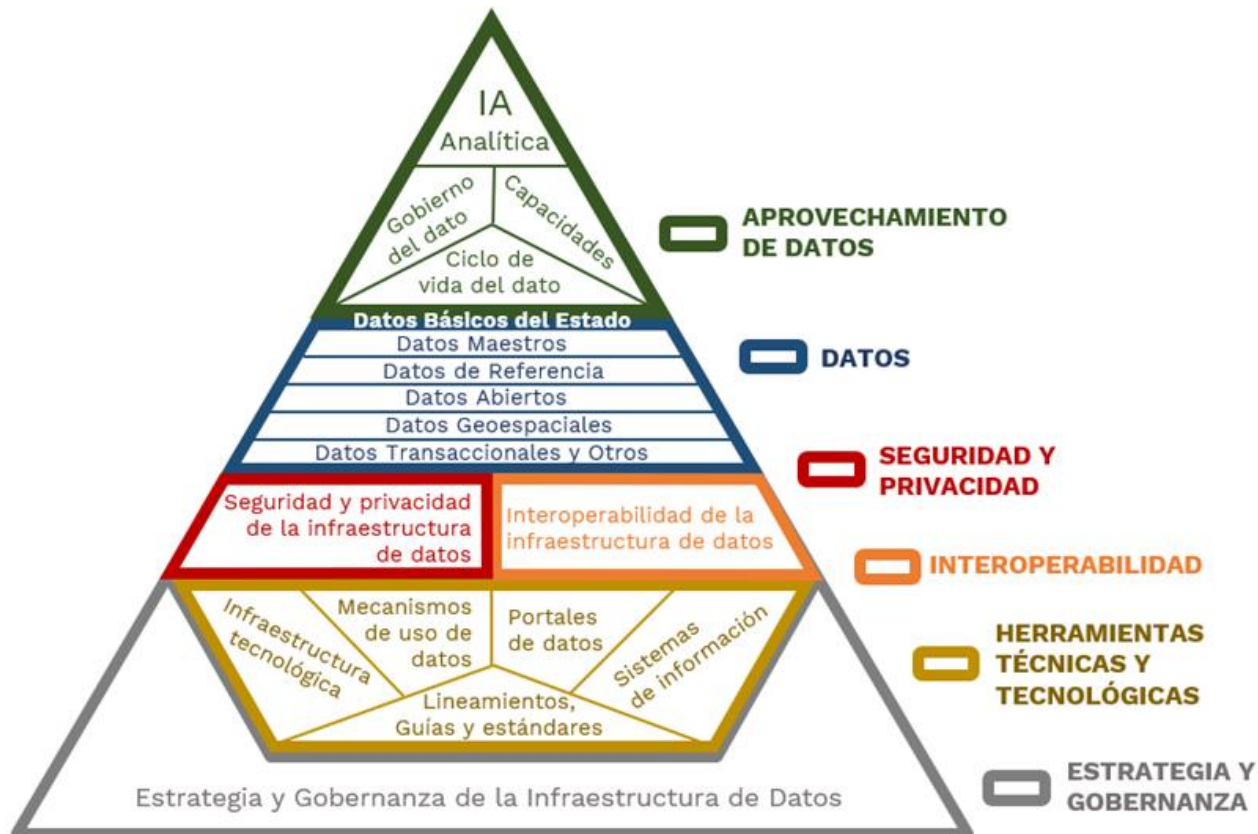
IA
Analítica
Gobierno del dato
Capacidades
Ciclo de vida del dato

APROVECHAMIENTO DE DATOS

Datos Básicos del Estado
Datos Maestros
Datos de Referencia
Datos Abiertos
Datos Geoespaciales
Datos Transaccionales y Otros

DATOS

Seguridad y privacidad de la infraestructura de datos
Interoperabilidad de la infraestructura de datos

SEGURIDAD Y PRIVACIDAD

INTEROPERABILIDAD

Infraestructura tecnológica
Mecanismos de uso de datos
Portales de datos
Sistemas de información
Lineamientos, Guías y estándares

HERRAMIENTAS TÉCNICAS Y TECNOLÓGICAS

Estrategia y Gobernanza de la Infraestructura de Datos

ESTRATEGIA Y GOBERNANZA